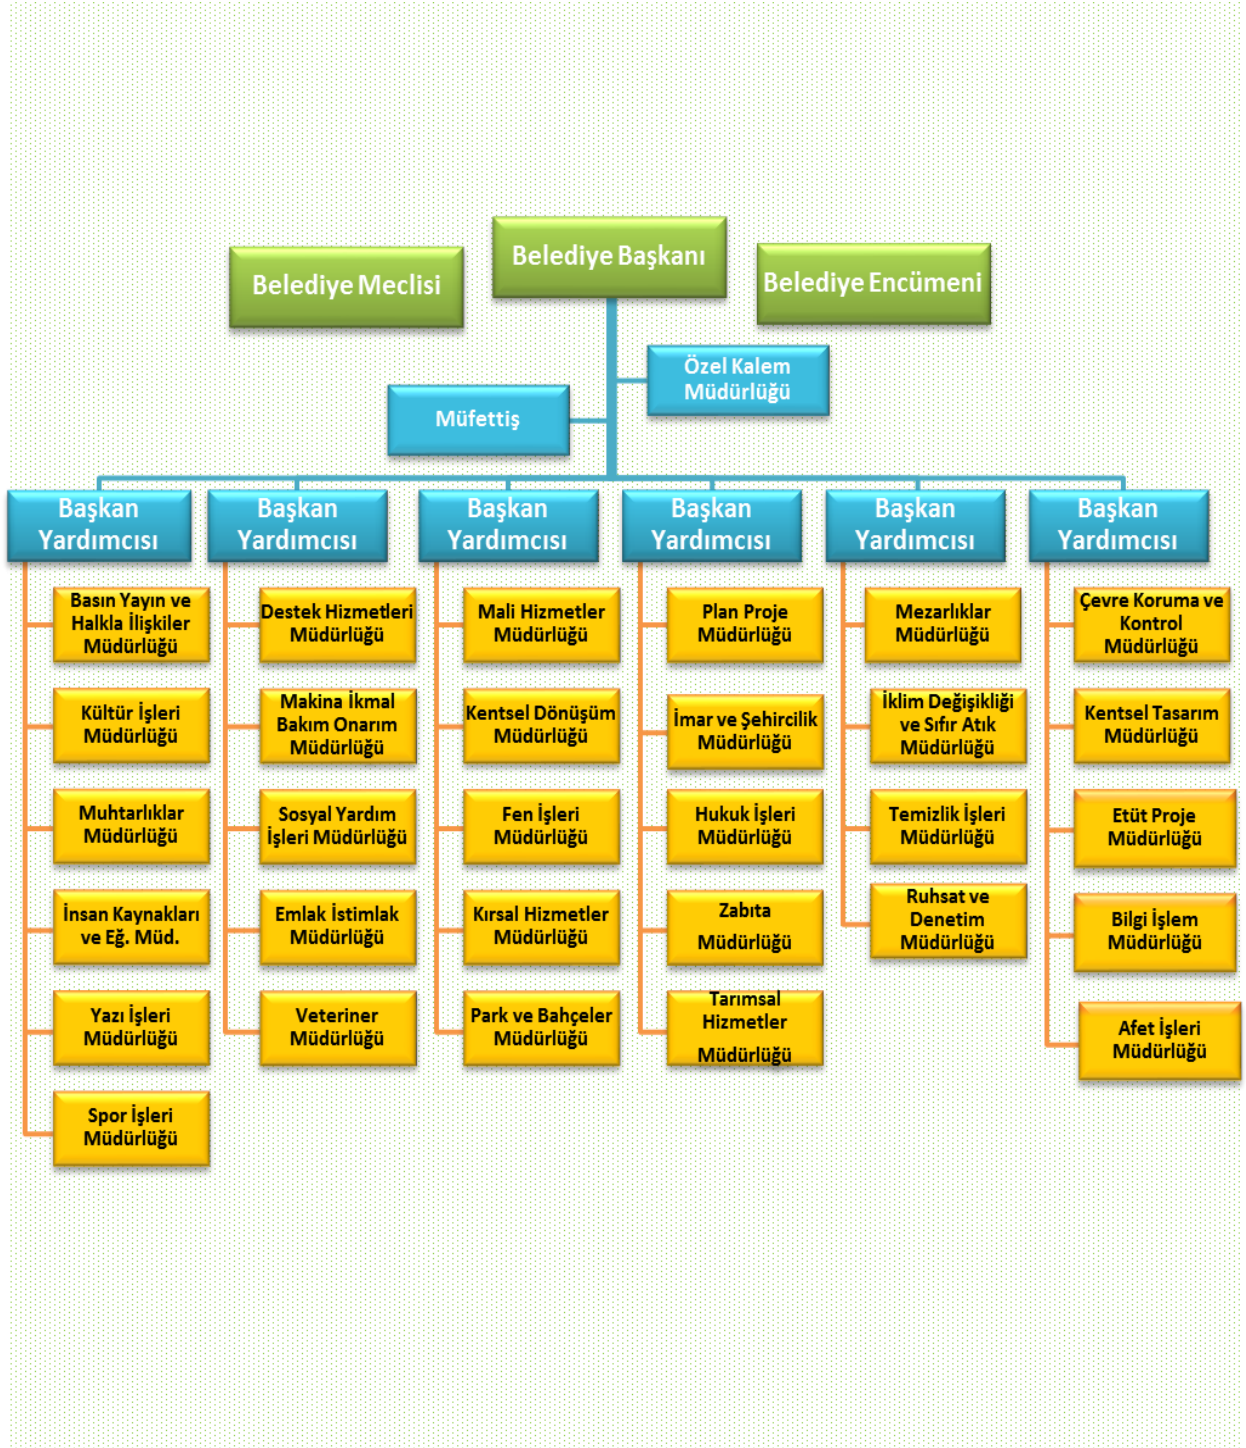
Belediye Meclisi

Belediye Başkanı

Belediye Encümeni

Özel Kalem Müdürlüğü

Müfettiş

Başkan Yardımcısı

Basın Yayın ve Halkla İlişkiler Müdürlüğü

Kültür İşleri Müdürlüğü

Muhtarlıklar Müdürlüğü

İnsan Kaynakları ve Eğ. Müd.

Yazı İşleri Müdürlüğü

Spor İşleri Müdürlüğü

Başkan Yardımcısı

Destek Hizmetleri Müdürlüğü

Makina İkmal Bakım Onarım Müdürlüğü

Sosyal Yardım İşleri Müdürlüğü

Emlak İstimlak Müdürlüğü

Veteriner Müdürlüğü

Başkan Yardımcısı

Mali Hizmetler Müdürlüğü

Kentsel Dönüşüm Müdürlüğü

Fen İşleri Müdürlüğü

Kırsal Hizmetler Müdürlüğü

Park ve Bahçeler Müdürlüğü

Başkan Yardımcısı

Plan Proje Müdürlüğü

İmar ve Şehircilik Müdürlüğü

Hukuk İşleri Müdürlüğü

Zabıta Müdürlüğü

Tarımsal Hizmetler Müdürlüğü

Başkan Yardımcısı

Mezarlıklar Müdürlüğü

İklim Değişikliği ve Sıfır Atık Müdürlüğü

Temizlik İşleri Müdürlüğü

Ruhsat ve Denetim Müdürlüğü

Başkan Yardımcısı

Çevre Koruma ve Kontrol Müdürlüğü

Kentsel Tasarım Müdürlüğü

Etüt Proje Müdürlüğü

Bilgi İşlem Müdürlüğü

Afet İşleri Müdürlüğü